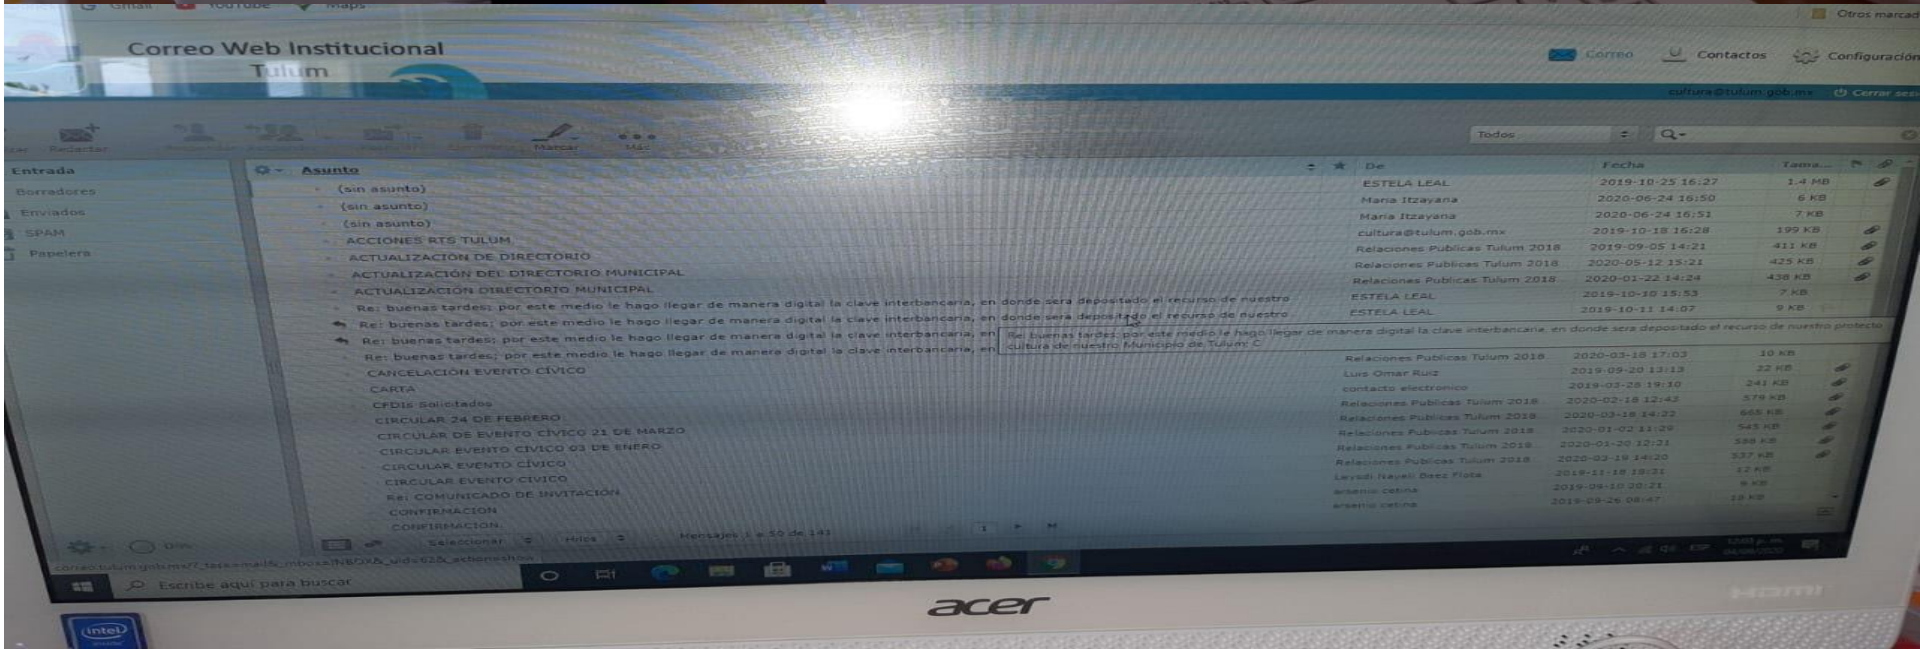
Gmail YouTube Maps

Otros marcad

Correo Web Institucional
Tulum

Correo Contactos Configuración

cultura@tulum.gob.mx Cerrar sesi

Redactar Marcar Más

Todos

Entrada
Borradores
Enviados
SPAM
Papelera

| Asunto | De | Fecha | Tama... |
|---|---|---|---|
| (sin asunto) | ESTELA LEAL | 2019-10-25 16:27 | 1.4 MB |
| (sin asunto) | Maria Itzayana | 2020-06-24 16:50 | 6 KB |
| (sin asunto) | Maria Itzayana | 2020-06-24 16:51 | 7 KB |
| ACCIONES RTS TULUM | cultura@tulum.gob.mx | 2019-10-18 16:28 | 199 KB |
| ACTUALIZACION DE DIRECTORIO | Relaciones Publicas Tulum 2018 | 2019-09-05 14:21 | 411 KB |
| ACTUALIZACIÓN DEL DIRECTORIO MUNICIPAL | Relaciones Publicas Tulum 2018 | 2020-05-12 15:21 | 425 KB |
| ACTUALIZACIÓN DIRECTORIO MUNICIPAL | Relaciones Publicas Tulum 2018 | 2020-01-22 14:24 | 438 KB |
| Re: buenas tardes; por este medio le hago llegar de manera digital la clave interbancaria, en donde sera depositado el recurso de nuestro | ESTELA LEAL | 2019-10-10 15:53 | 7 KB |
| Re: buenas tardes; por este medio le hago llegar de manera digital la clave interbancaria, en donde sera depositado el recurso de nuestro | ESTELA LEAL | 2019-10-11 14:07 | 9 KB |
| Re: buenas tardes; por este medio le hago llegar de manera digital la clave interbancaria, en | | | |
| Re: buenas tardes; por este medio le hago llegar de manera digital la clave interbancaria, en | | | |
| CANCELACIÓN EVENTO CÍVICO | Relaciones Publicas Tulum 2018 | 2020-03-18 17:03 | 10 KB |
| CARTA | Luis Omar Ruiz | 2019-09-20 13:13 | 22 KB |
| CFDIs Solicitados | contacto electronico | 2019-03-28 19:10 | 241 KB |
| CIRCULAR 24 DE FEBRERO | Relaciones Publicas Tulum 2018 | 2020-02-18 12:43 | 579 KB |
| CIRCULAR DE EVENTO CÍVICO 21 DE MARZO | Relaciones Publicas Tulum 2018 | 2020-03-18 14:22 | 665 KB |
| CIRCULAR EVENTO CIVICO 03 DE ENERO | Relaciones Publicas Tulum 2018 | 2020-01-02 11:29 | 545 KB |
| CIRCULAR EVENTO CÍVICO | Relaciones Publicas Tulum 2018 | 2020-01-20 12:21 | 598 KB |
| CIRCULAR EVENTO CIVICO | Relaciones Publicas Tulum 2018 | 2020-02-19 14:20 | 537 KB |
| Re: COMUNICADO DE INVITACIÓN | Leyodi Nayeli Baez Flota | 2019-11-18 19:21 | 12 KB |
| CONFIRMACION | arsenio cetina | 2019-09-10 20:21 | 9 KB |
| CONFIRMACION | arsenio cetina | 2019-09-26 08:47 | 10 KB |

Re: buenas tardes; por este medio le hago llegar de manera digital la clave interbancaria, en donde sera depositado el recurso de nuestro proyecto cultura de nuestro Municipio de Tulum. C

0% Seleccionar Hilos Mensajes 1 a 50 de 141

correo.tulum.gob.mx/?_task=mail&_mbox=INBOX&_uid=626&_action=show

Escribe aquí para buscar

acer
intel